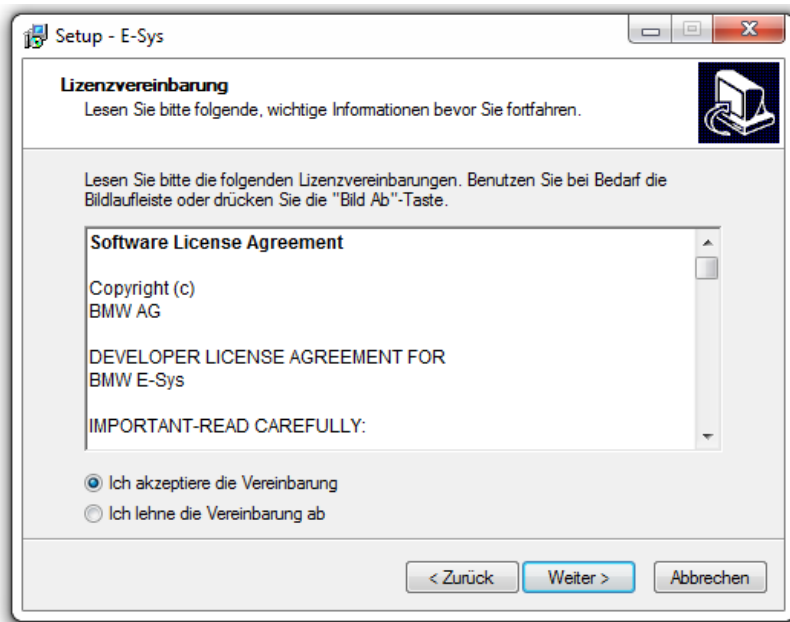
Setup - E-Sys

Lizenzvereinbarung
Lesen Sie bitte folgende, wichtige Informationen bevor Sie fortfahren.

Lesen Sie bitte die folgenden Lizenzvereinbarungen. Benutzen Sie bei Bedarf die Bildlaufleiste oder drücken Sie die "Bild Ab"-Taste.

Software License Agreement

Copyright (c)
BMW AG

DEVELOPER LICENSE AGREEMENT FOR
BMW E-Sys

IMPORTANT-READ CAREFULLY:

Ich akzeptiere die Vereinbarung
Ich lehne die Vereinbarung ab

< Zurück
Weiter >
Abbrechen